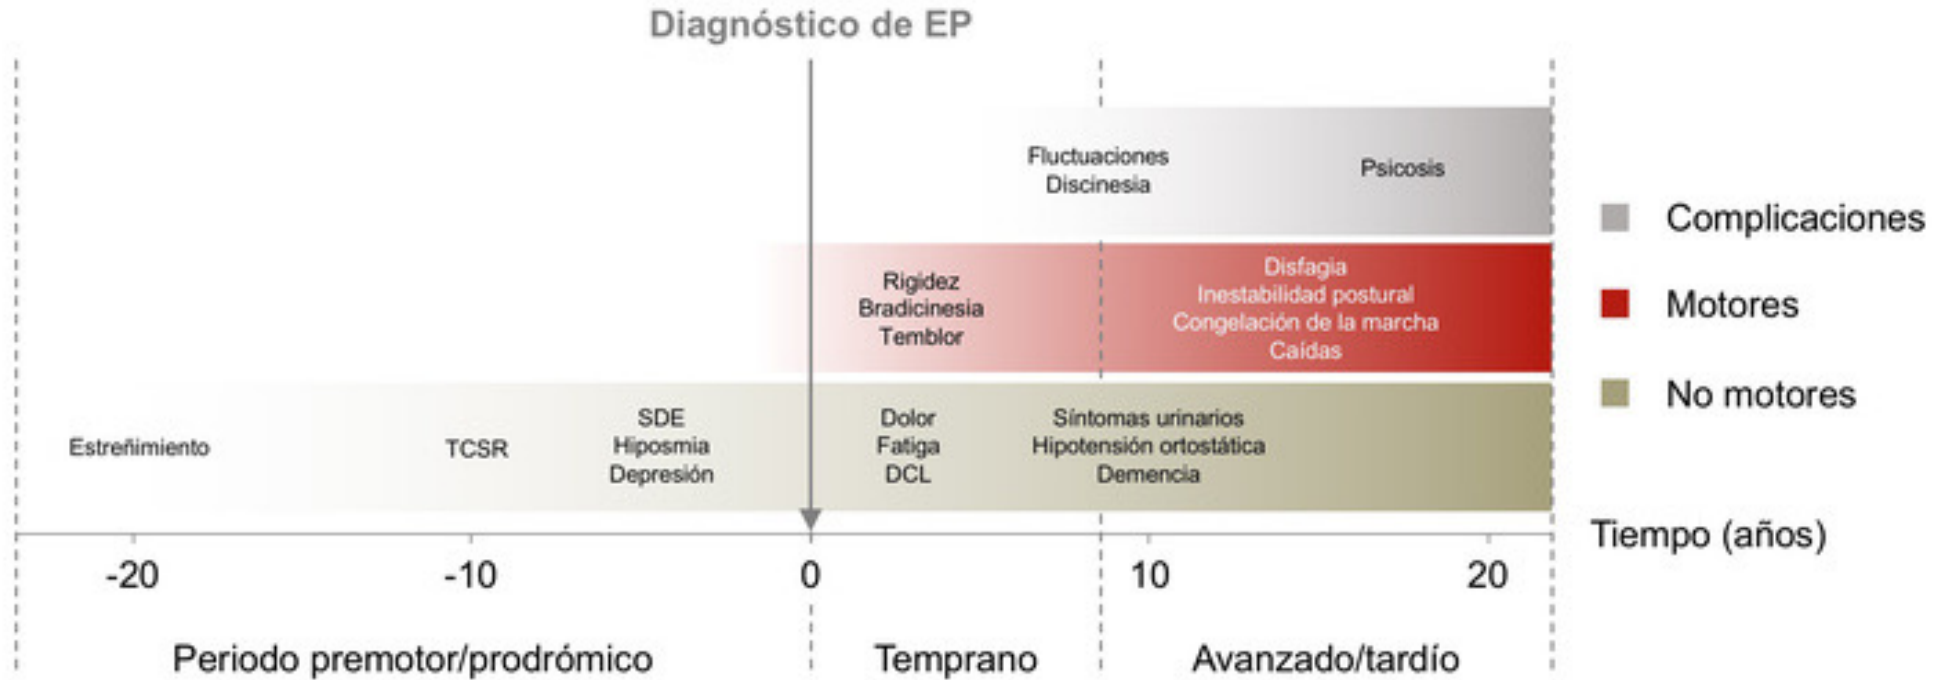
Diagnóstico de EP

Fluctuaciones
Discinesia

Psicosis

Rigidez
Bradicinesia
Temblor

Disfagia
Inestabilidad postural
Congelación de la marcha
Caídas

Estreñimiento

TCSR

SDE
Hiposmia
Depresión

Dolor
Fatiga
DCL

Síntomas urinarios
Hipotensión ortostática
Demencia

Complicaciones

Motores

No motores

Tiempo (años)

-20 -10 0 10 20

Periodo premotor/prodrómico

Temprano

Avanzado/tardío